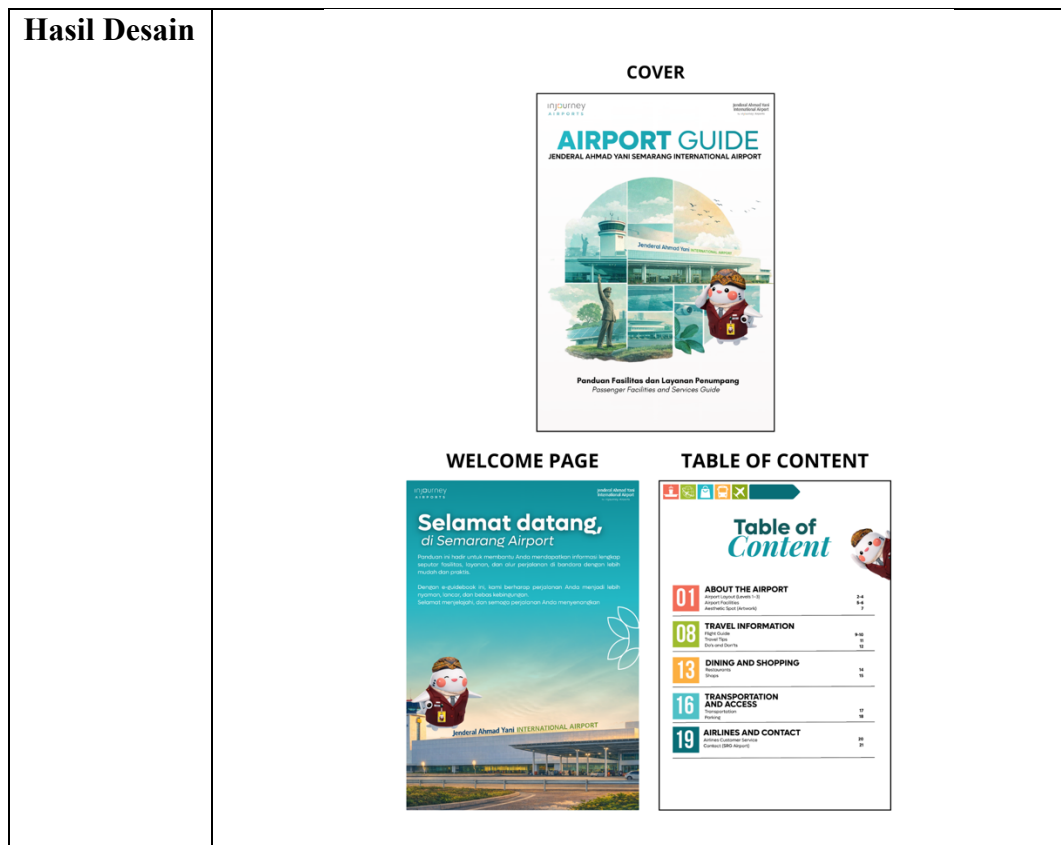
| Hasil Desain | COVER |
|---|---|

COVER

injourney AIRPORTS

Jenderal Ahmad Yani International Airport

AIRPORT GUIDE

JENDERAL AHMAD YANI SEMARANG INTERNATIONAL AIRPORT

Jenderal Ahmad Yani INTERNATIONAL AIRPORT

Panduan Fasilitas dan Layanan Penumpang

Passenger Facilities and Services Guide

WELCOME PAGE

injourney AIRPORTS

Jenderal Ahmad Yani International Airport

Selamat datang, di Semarang Airport

Panduan ini hadir untuk membantu Anda mendapatkan informasi lengkap seputar fasilitas, layanan, dan alur perjalanan di bandara dengan lebih mudah dan praktis.

Dengan e-guidebook ini, kami berharap perjalanan Anda menjadi lebih nyaman, lancar, dan bebas kebingungan. Selamat menjelajahi, dan semoga perjalanan Anda menyenangkan

Jenderal Ahmad Yani INTERNATIONAL AIRPORT

TABLE OF CONTENT

Table of Content

01 ABOUT THE AIRPORT
Airport Layout (Levels 1-3) 2-4
Airport Facilities 5-6
Aesthetic Spot (Artwork) 7

08 TRAVEL INFORMATION
Flight Guide 9-10
Travel Tips 11
Do's and Don'ts 12

13 DINING AND SHOPPING
Restaurants 14
Shops 15

16 TRANSPORTATION AND ACCESS
Transportation 17
Parking 18

19 AIRLINES AND CONTACT
Airlines Customer Service 20
Contact (SRG Airport) 21